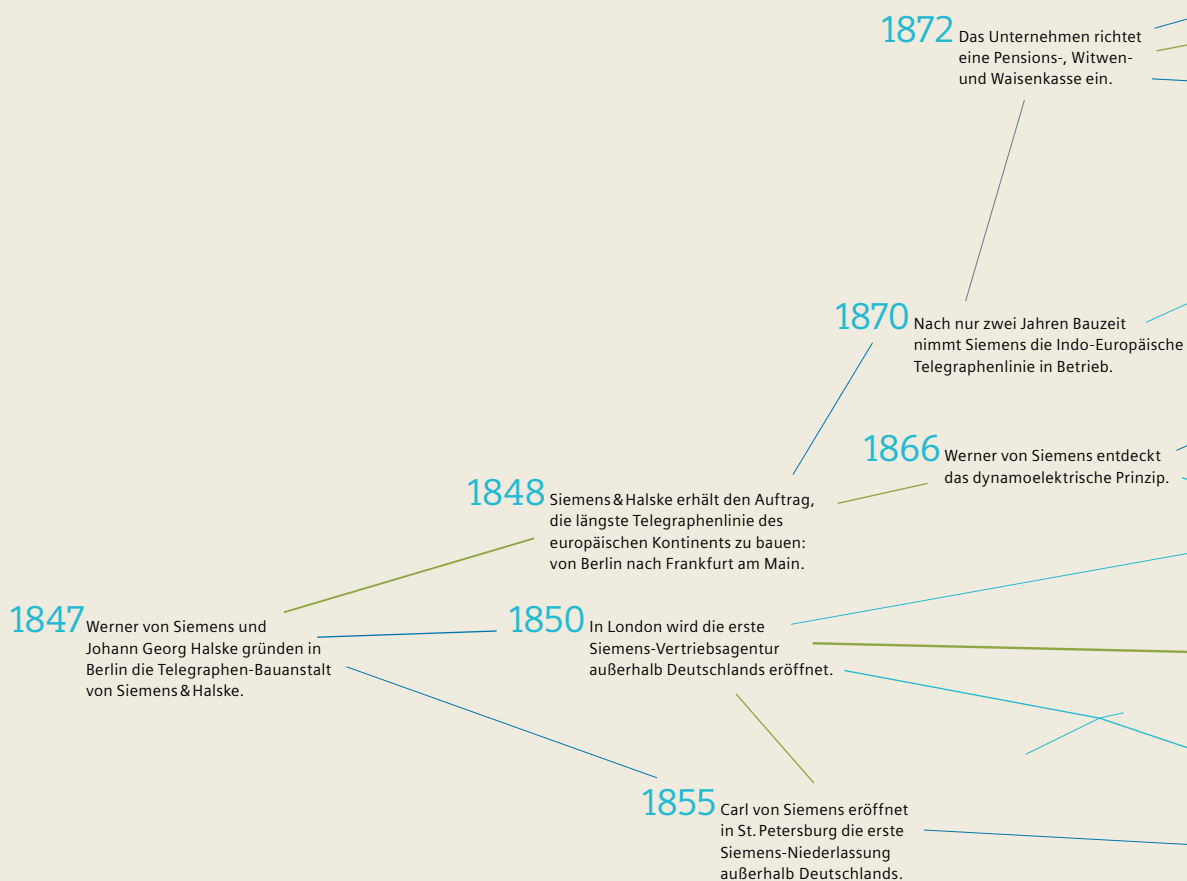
1872 Das Unternehmen richtet eine Pensions-, Witwen- und Waisenkasse ein.

1870 Nach nur zwei Jahren Bauzeit nimmt Siemens die Indo-Europäische Telegraphenlinie in Betrieb.

1866 Werner von Siemens entdeckt das dynamoelektrische Prinzip.

1848 Siemens & Halske erhält den Auftrag, die längste Telegraphenlinie des europäischen Kontinents zu bauen: von Berlin nach Frankfurt am Main.

1847 Werner von Siemens und Johann Georg Halske gründen in Berlin die Telegraphen-Bauanstalt von Siemens & Halske.

1850 In London wird die erste Siemens-Vertriebsagentur außerhalb Deutschlands eröffnet.

1855 Carl von Siemens eröffnet in St. Petersburg die erste Siemens-Niederlassung außerhalb Deutschlands.